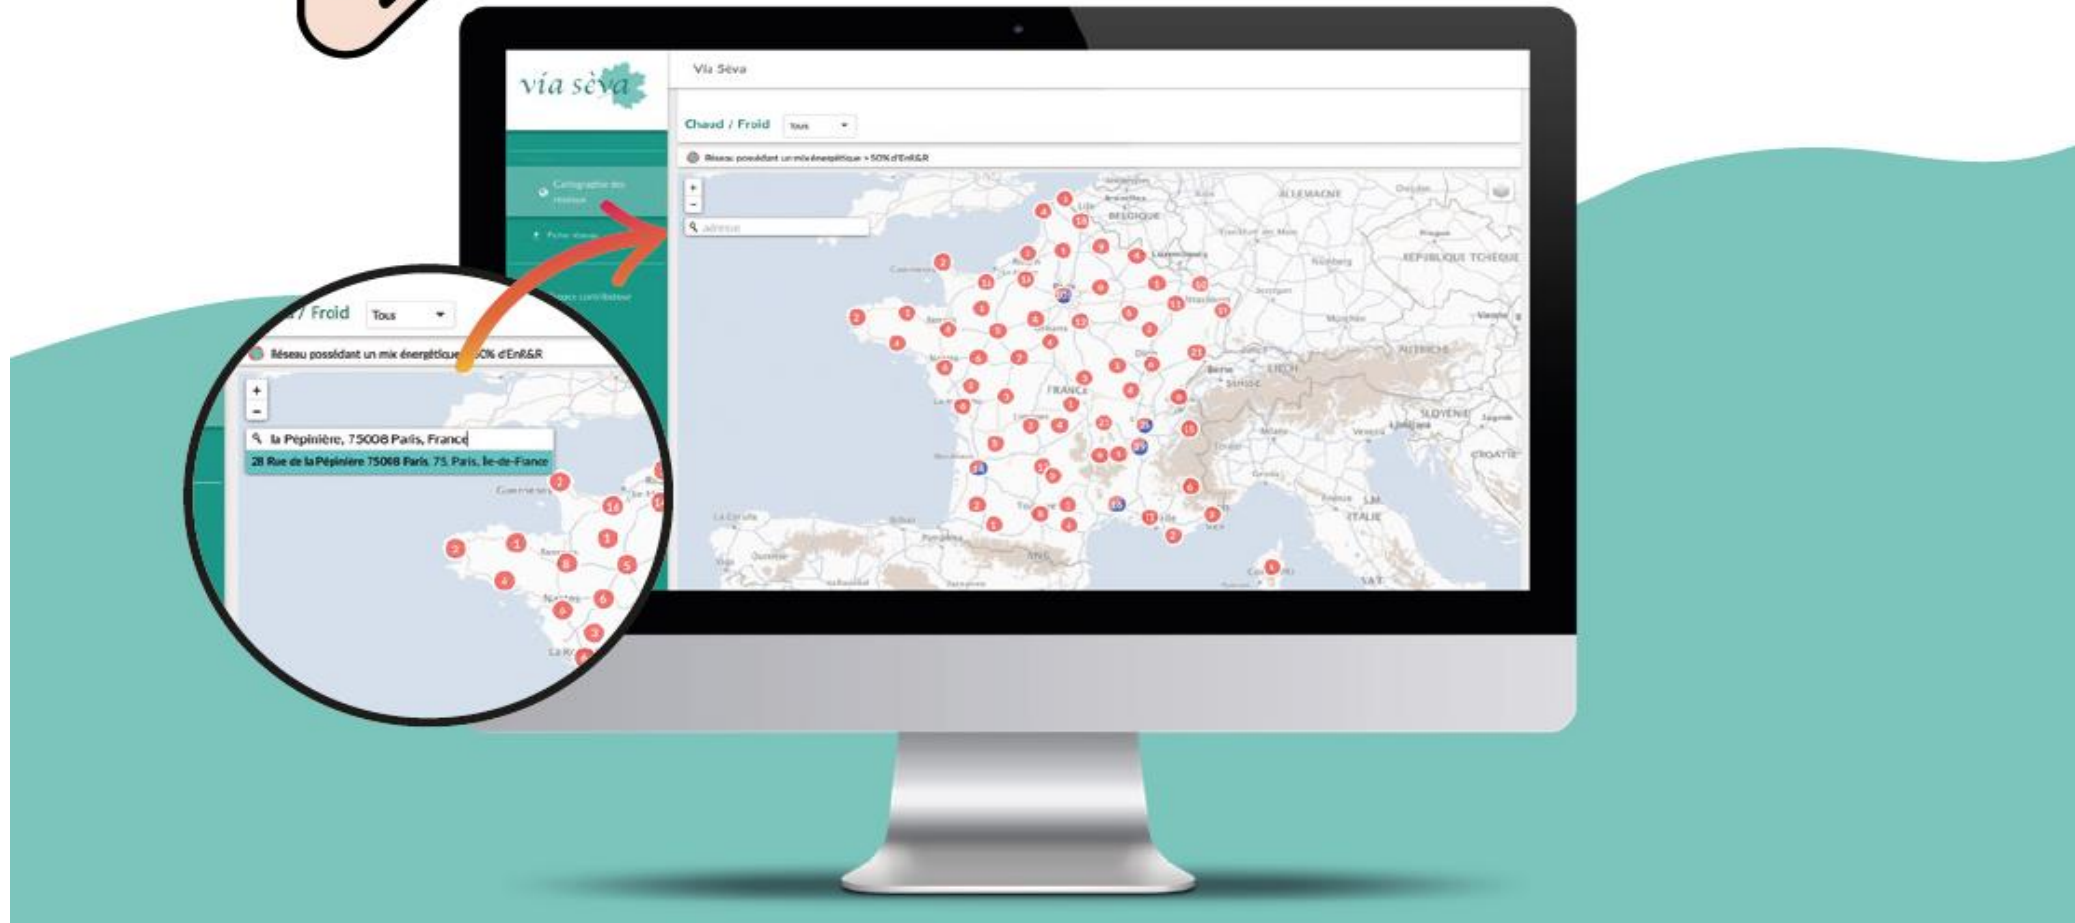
vía sèva

Via Sèva

Chaud / Froid Tous

Réseau possédant un mix énergétique > 50% d'EnR&R

Cartographie des réseaux

Fiche réseau

Espace contributeur

adresse

ALLEMAGNE

BELGIQUE

FRANCE

AUTRICHE

SLOVÉNIE

CROATIE

ITALIE

RÉPUBLIQUE TCHÈQUE

/ Froid Tous

Réseau possédant un mix énergétique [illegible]50% d'EnR&R

+

−

la Pépinière, 75008 Paris, France

28 Rue de la Pépinière 75008 Paris, 75, Paris, Île-de-France